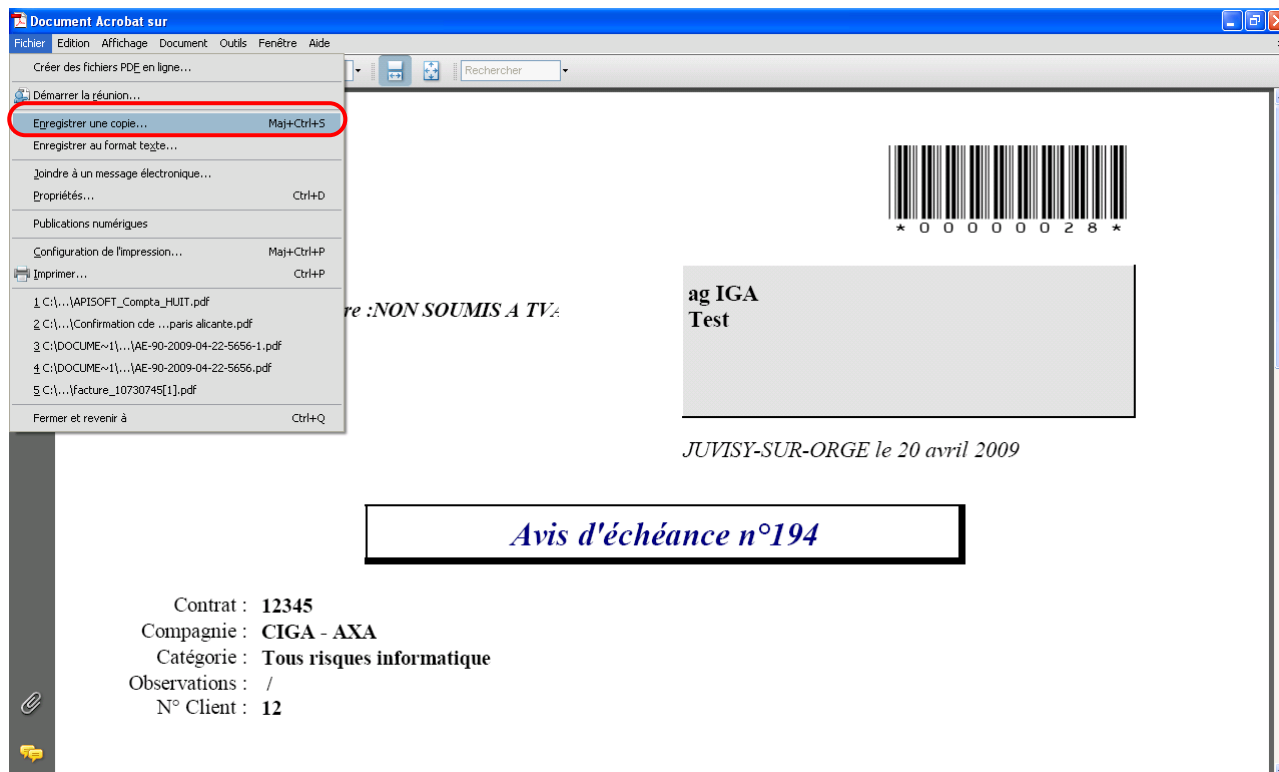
Document Acrobat sur

Fichier Edition Affichage Document Outils Fenêtre Aide

Créer des fichiers PDF en ligne...
Démarrer la réunion...
Enregistrer une copie... Maj+Ctrl+S
Enregistrer au format texte...
Joindre à un message électronique...
Propriétés... Ctrl+D
Publications numériques
Configuration de l'impression... Maj+Ctrl+P
Imprimer... Ctrl+P
1 C:\...\APISOFT_Compta_HUIT.pdf
2 C:\...\Confirmation cde ...paris alicante.pdf
3 C:\DOCUME~1\...\AE-90-2009-04-22-5656-1.pdf
4 C:\DOCUME~1\...\AE-90-2009-04-22-5656.pdf
5 C:\...\facture_10730745[1].pdf
Fermer et revenir à Ctrl+Q

Rechercher

*00000028*

re :NON SOUMIS A TVA

ag IGA
Test

JUVISY-SUR-ORGE le 20 avril 2009

Avis d'échéance n°194

Contrat : 12345
Compagnie : CIGA - AXA
Catégorie : Tous risques informatique
Observations : /
N° Client : 12